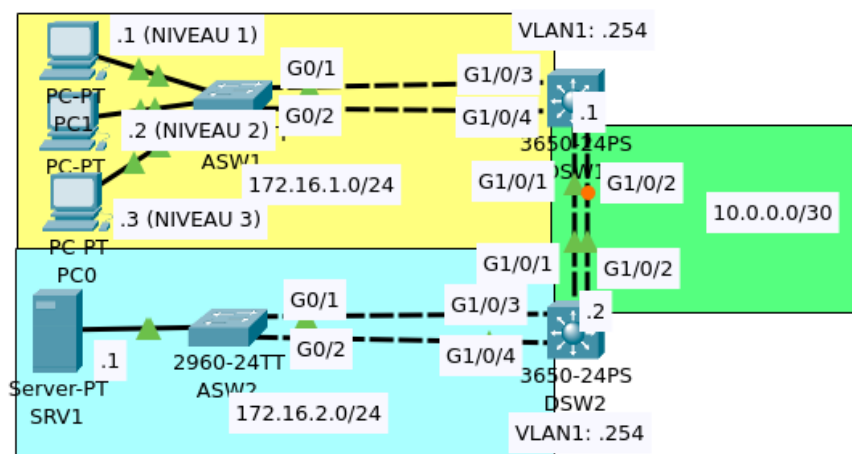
.1 (NIVEAU 1)

PC-PT
PC1

.2 (NIVEAU 2)

PC-PT

.3 (NIVEAU 3)

PC-PT
PC0

ASW1

G0/1

G0/2

172.16.1.0/24

VLAN1: .254

G1/0/3

G1/0/4

.1

3650-24PS
DSW1

G1/0/1

G1/0/2

10.0.0.0/30

G1/0/1

G1/0/2

Server-PT
SRV1

.1

2960-24TT
ASW2

G0/1

G0/2

172.16.2.0/24

G1/0/3

G1/0/4

.2

3650-24PS
DSW2

VLAN1: .254